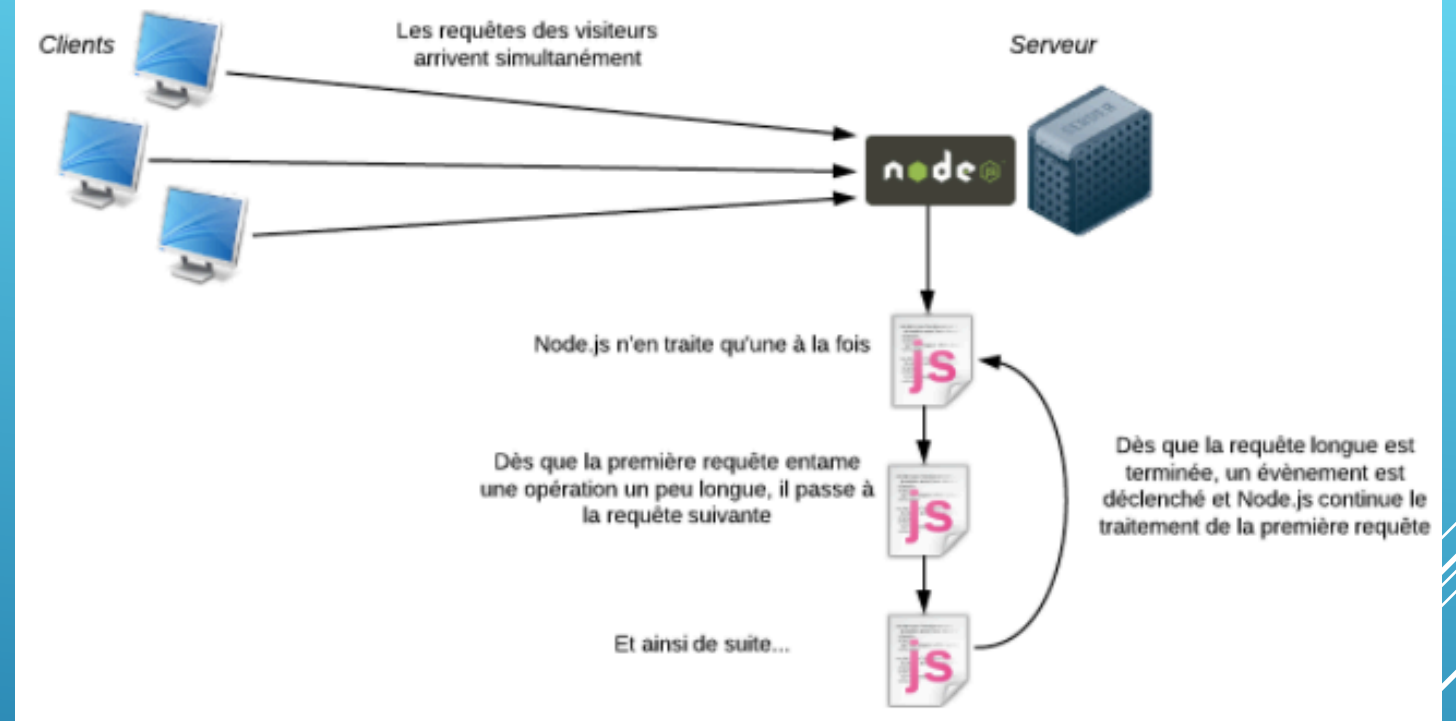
Clients

Les requêtes des visiteurs arrivent simultanément

Serveur

node

Node.js n'en traite qu'une à la fois

js

Dès que la première requête entame une opération un peu longue, il passe à la requête suivante

js

Et ainsi de suite...

js

Dès que la requête longue est terminée, un évènement est déclenché et Node.js continue le traitement de la première requête